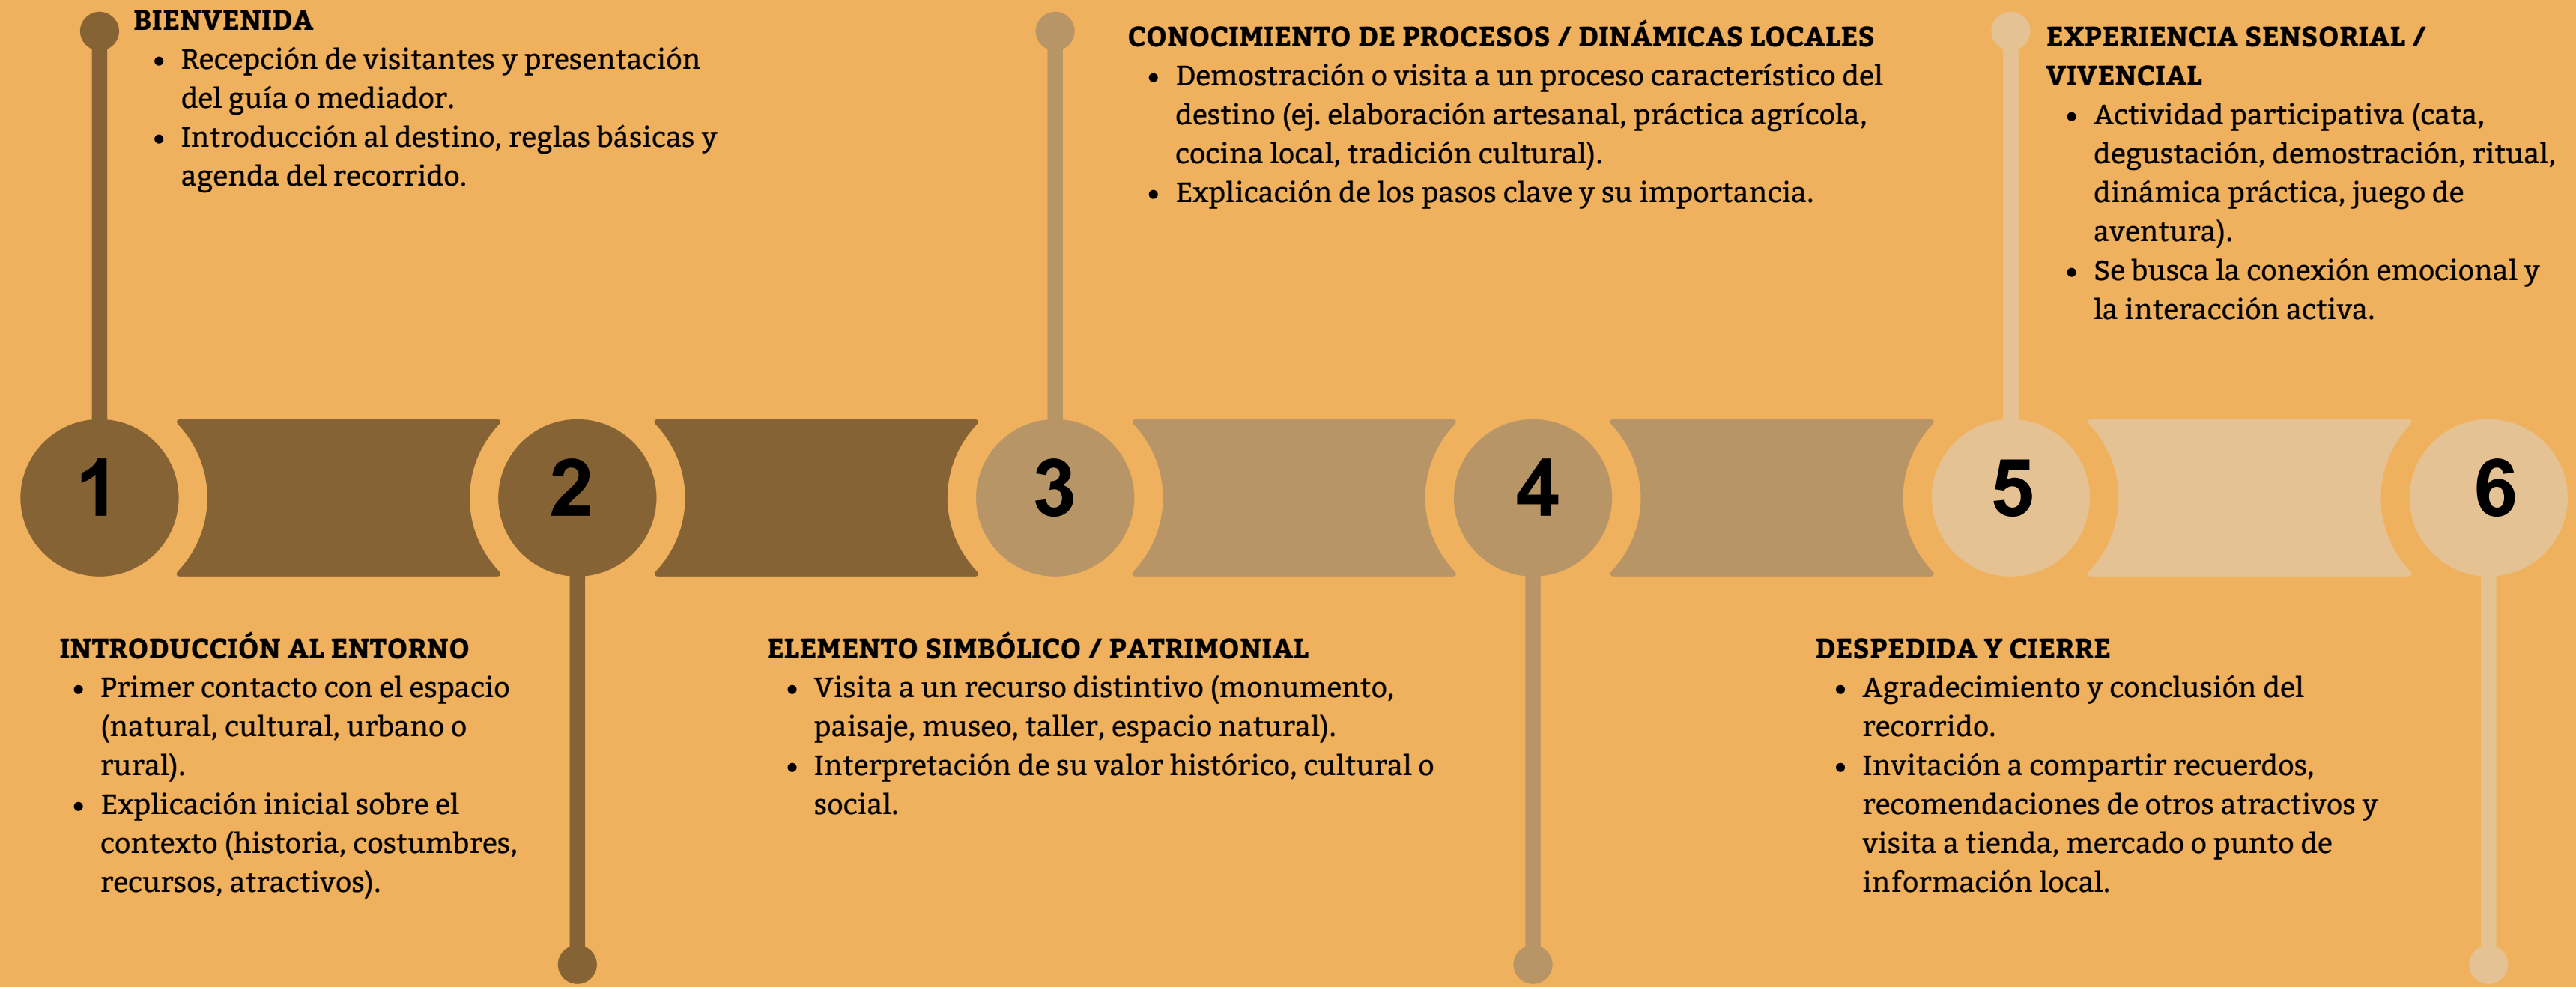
BIENVENIDA
- Recepción de visitantes y presentación del guía o mediador.
- Introducción al destino, reglas básicas y agenda del recorrido.

CONOCIMIENTO DE PROCESOS / DINÁMICAS LOCALES
- Demostración o visita a un proceso característico del destino (ej. elaboración artesanal, práctica agrícola, cocina local, tradición cultural).
- Explicación de los pasos clave y su importancia.

EXPERIENCIA SENSORIAL / VIVENCIAL
- Actividad participativa (cata, degustación, demostración, ritual, dinámica práctica, juego de aventura).
- Se busca la conexión emocional y la interacción activa.

1

2

3

4

5

6

INTRODUCCIÓN AL ENTORNO
- Primer contacto con el espacio (natural, cultural, urbano o rural).
- Explicación inicial sobre el contexto (historia, costumbres, recursos, atractivos).

ELEMENTO SIMBÓLICO / PATRIMONIAL
- Visita a un recurso distintivo (monumento, paisaje, museo, taller, espacio natural).
- Interpretación de su valor histórico, cultural o social.

DESPEDIDA Y CIERRE
- Agradecimiento y conclusión del recorrido.
- Invitación a compartir recuerdos, recomendaciones de otros atractivos y visita a tienda, mercado o punto de información local.